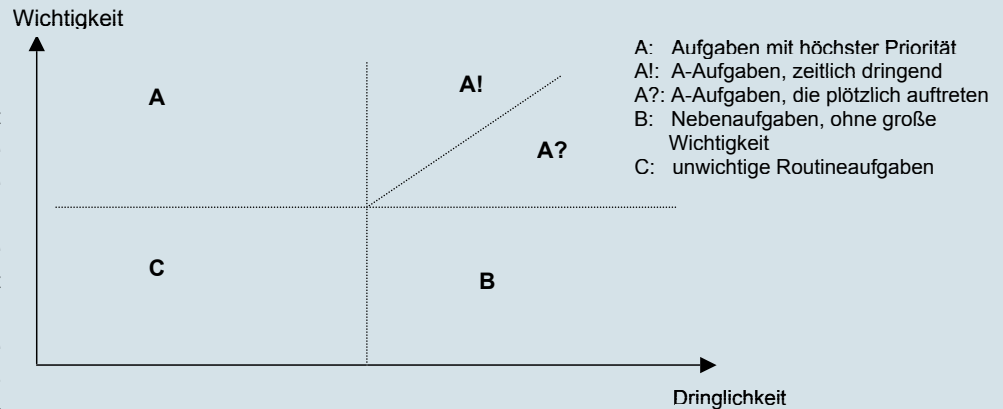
Wichtigkeit

A

A!

A?

C

B

Dringlichkeit

A: Aufgaben mit höchster Priorität
A!: A-Aufgaben, zeitlich dringend
A?: A-Aufgaben, die plötzlich auftreten
B: Nebenaufgaben, ohne große Wichtigkeit
C: unwichtige Routineaufgaben